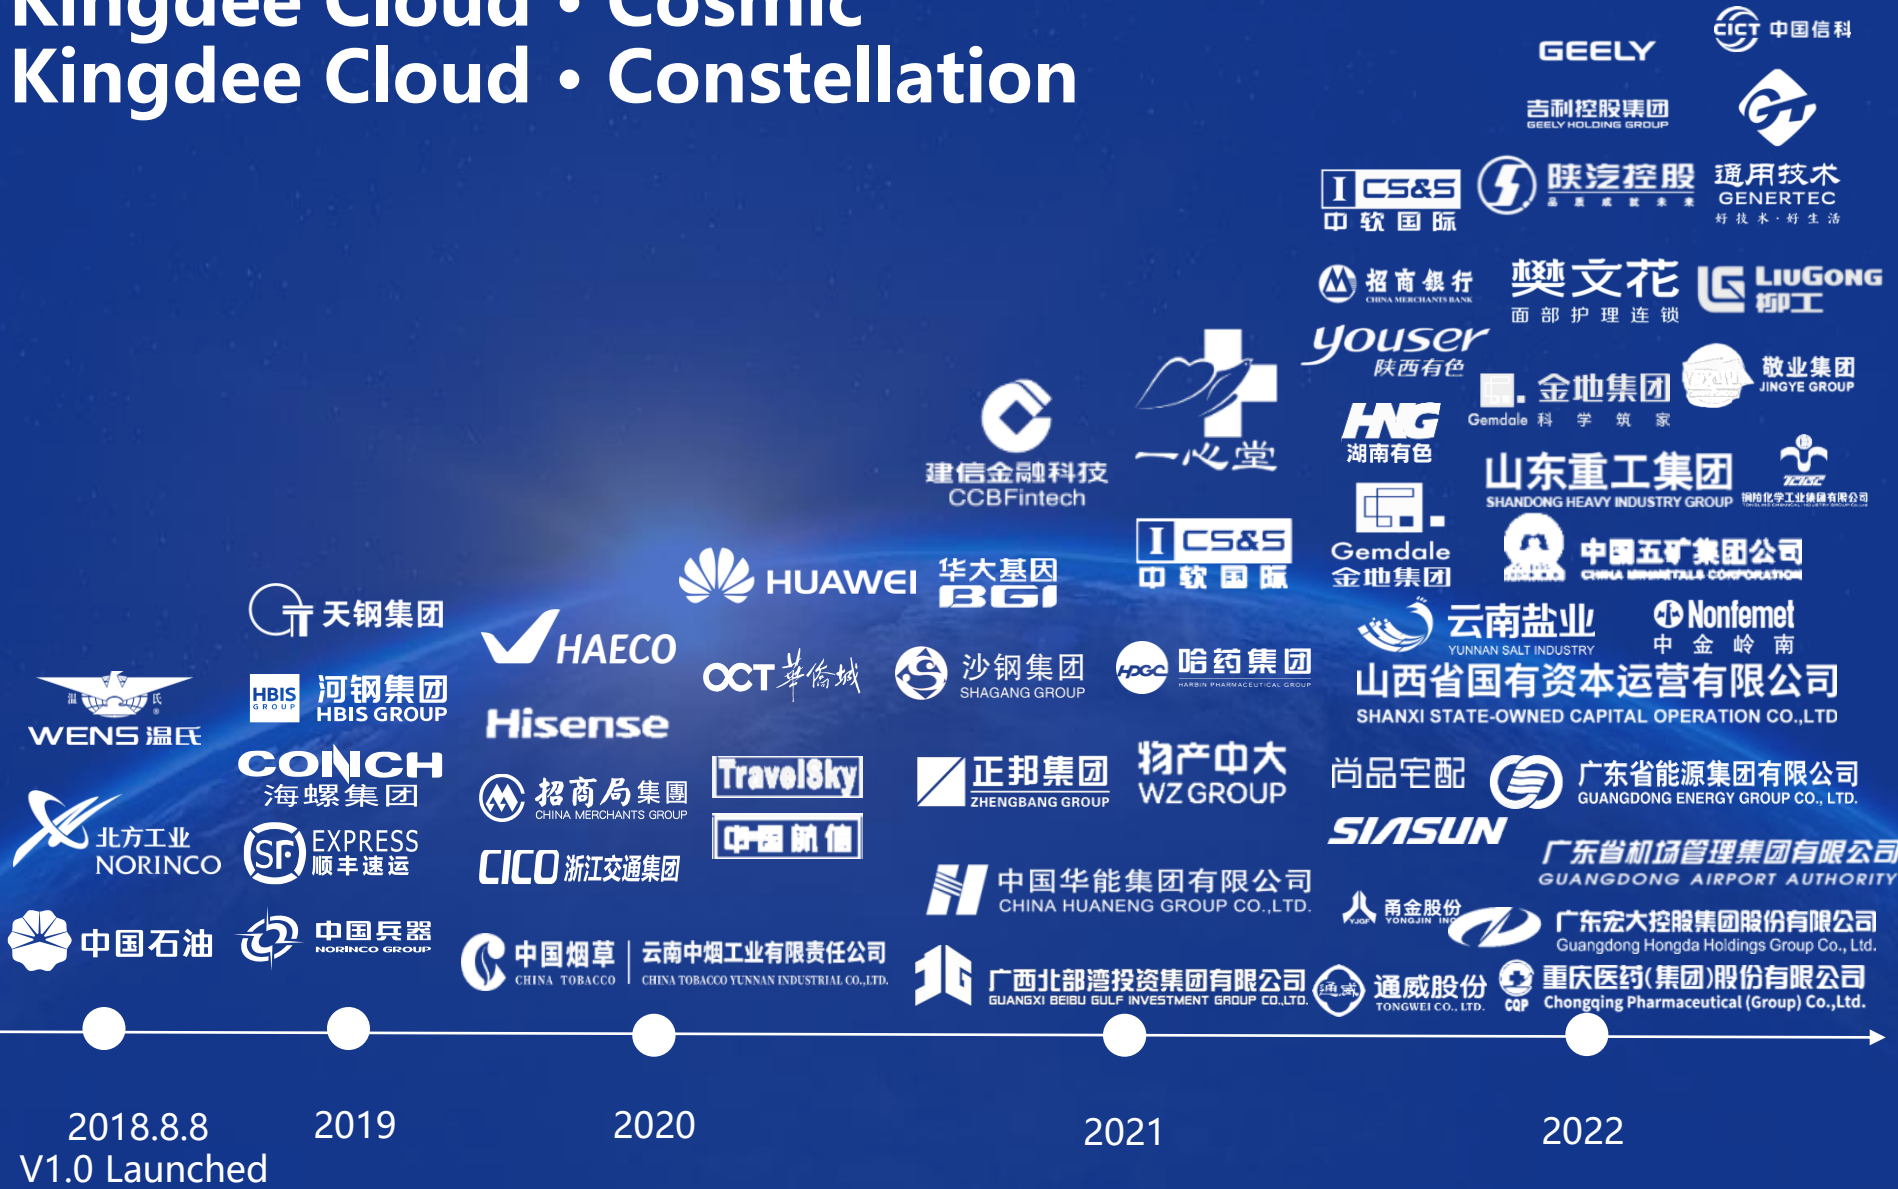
Kingdee Cloud • Cosmic
Kingdee Cloud • Constellation

GEELY
CICT 中国信科
吉利控股集团 GEELY HOLDING GROUP
CS&S 中软国际
陕汽控股
通用技术 GENERTEC 好技术·好生活
招商银行 CHINA MERCHANTS BANK
樊文花 面部护理连锁
LIUGONG 柳工
youser 陕西有色
金地集团 Gemdale 科学筑家
敬业集团 JINGYE GROUP
建信金融科技 CCBFintech
一心堂
HNG 湖南有色
山东重工集团 SHANDONG HEAVY INDUSTRY GROUP
CS&S 中软国际
Gemdale 金地集团
中国五矿集团公司 CHINA MINMETALS CORPORATION
HUAWEI
华大基因 BGI
天钢集团
HAECO
云南盐业 YUNNAN SALT INDUSTRY
Nonfemet 中金岭南
HBIS 河钢集团 HBIS GROUP
OCT 華僑城
沙钢集团 SHAGANG GROUP
哈药集团 HARBIN PHARMACEUTICAL GROUP
山西省国有资本运营有限公司 SHANXI STATE-OWNED CAPITAL OPERATION CO.,LTD
WENS 温氏
Hisense
CONCH 海螺集团
TravelSky
中国航信
正邦集团 ZHENGBANG GROUP
物产中大 WZ GROUP
尚品宅配
广东省能源集团有限公司 GUANGDONG ENERGY GROUP CO., LTD.
招商局集团 CHINA MERCHANTS GROUP
北方工业 NORINCO
SF EXPRESS 顺丰速运
SIASUN
广东省机场管理集团有限公司 GUANGDONG AIRPORT AUTHORITY
CICO 浙江交通集团
中国华能集团有限公司 CHINA HUANENG GROUP CO.,LTD.
甬金股份 YONGJIN
广东宏大控股集团股份有限公司 Guangdong Hongda Holdings Group Co., Ltd.
中国石油
中国兵器 NORINCO GROUP
中国烟草 CHINA TOBACCO
云南中烟工业有限责任公司 CHINA TOBACCO YUNNAN INDUSTRIAL CO.,LTD.
广西北部湾投资集团有限公司 GUANGXI BEIBU GULF INVESTMENT GROUP CO.,LTD.
通威股份 TONGWEI CO., LTD.
CQP 重庆医药(集团)股份有限公司 Chongqing Pharmaceutical (Group) Co.,Ltd.

2018.8.8
V1.0 Launched
2019
2020
2021
2022